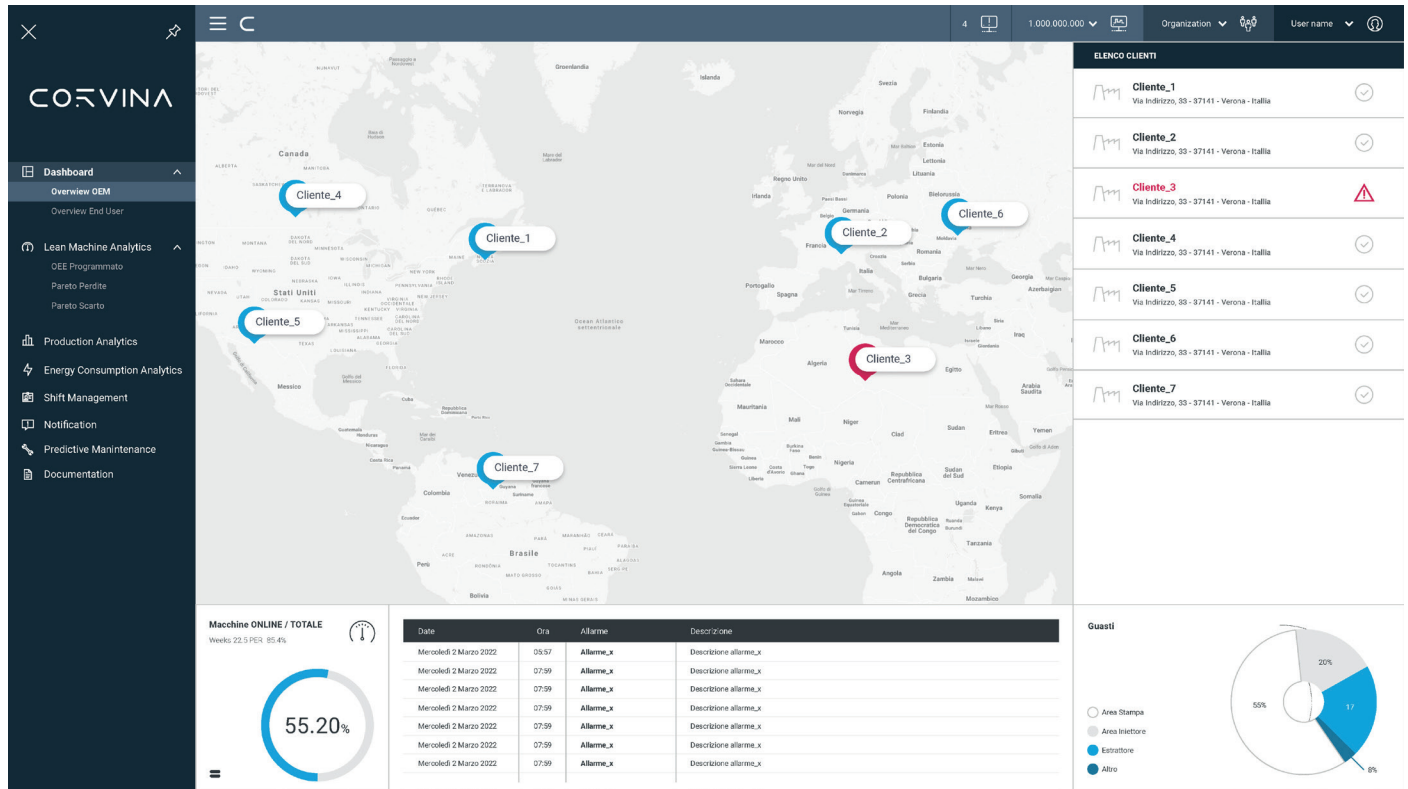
CORVINA

Dashboard
Overview OEM
Overview End User

Lean Machine Analytics
OEE Programmato
Pareto Perdite
Pareto Scarto

Production Analytics
Energy Consumption Analytics
Shift Management
Notification
Predictive Maintenance
Documentation

4 1.000.000.000 Organization User name

Canada
Stati Uniti
Messico
Groenlandia
Islanda
Svezia
Norvegia
Finlandia
Estonia
Lettonia
Lituania
Regno Unito
Irlanda
Polonia
Bielorussia
Germania
Francia
Romania
Bulgaria
Italia
Portogallo
Spagna
Grecia
Turchia
Georgia
Azerbaigian
Iraq
Marocco
Algeria
Egitto
Arabia Saudita
Mauritania
Mali
Niger
Ciad
Sudan
Eritrea
Yemen
Nigeria
Etiopia
Repubblica Centrafricana
Sudan del Sud
Camerun
Somalia
Uganda
Kenya
Congo
Repubblica Democratica del Congo
Tanzania
Angola
Zambia
Mozambico
Oceano Atlantico settentrionale
Cuba
Venezuela
Colombia
Ecuador
Perù
Brasile
Bolivia

Cliente_4
Cliente_1
Cliente_2
Cliente_6
Cliente_5
Cliente_3
Cliente_7

ELENCO CLIENTI
Cliente_1
Via Indirizzo, 33 - 37141 - Verona - Itallia
Cliente_2
Via Indirizzo, 33 - 37141 - Verona - Itallia
Cliente_3
Via Indirizzo, 33 - 37141 - Verona - Itallia
Cliente_4
Via Indirizzo, 33 - 37141 - Verona - Itallia
Cliente_5
Via Indirizzo, 33 - 37141 - Verona - Itallia
Cliente_6
Via Indirizzo, 33 - 37141 - Verona - Itallia
Cliente_7
Via Indirizzo, 33 - 37141 - Verona - Itallia

Macchine ONLINE / TOTALE
Weeks 22.5 PER. 85.4%
55.20%

| Date | Ora | Allarme | Descrizione |
|---|---|---|---|
| Mercoledì 2 Marzo 2022 | 05:57 | Allarme_x | Descrizione allarme_x |
| Mercoledì 2 Marzo 2022 | 07:59 | Allarme_x | Descrizione allarme_x |
| Mercoledì 2 Marzo 2022 | 07:59 | Allarme_x | Descrizione allarme_x |
| Mercoledì 2 Marzo 2022 | 07:59 | Allarme_x | Descrizione allarme_x |
| Mercoledì 2 Marzo 2022 | 07:59 | Allarme_x | Descrizione allarme_x |
| Mercoledì 2 Marzo 2022 | 07:59 | Allarme_x | Descrizione allarme_x |
| Mercoledì 2 Marzo 2022 | 07:59 | Allarme_x | Descrizione allarme_x |

Guasti
Area Stampa
Area Iniettore
Estrattore
Altro
20%
55%
17
8%